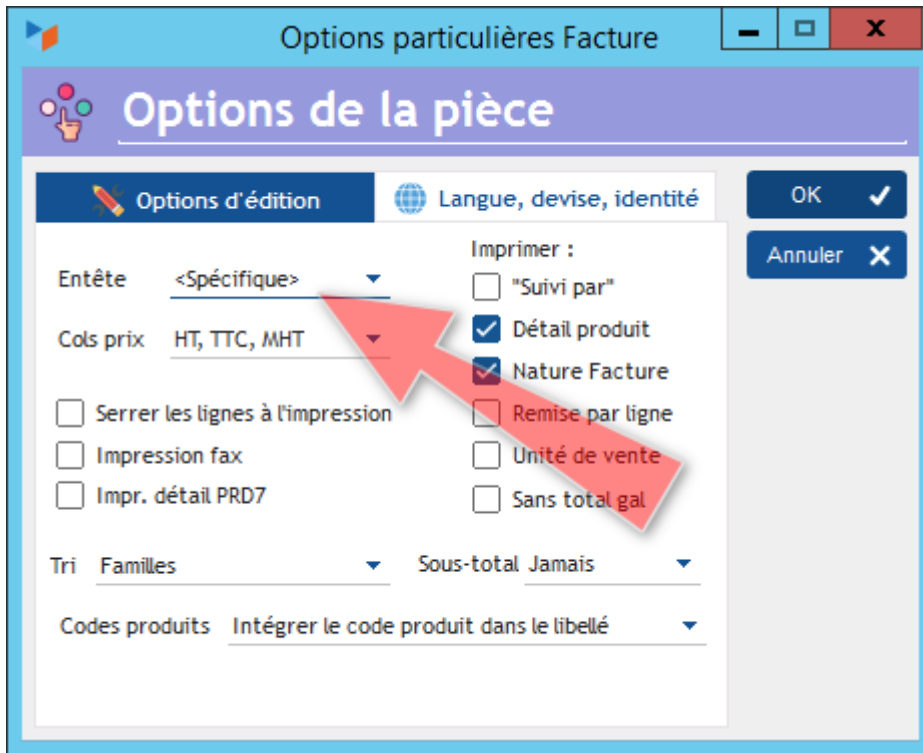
Options particulières Facture

Options de la pièce

Options d'édition

Langue, devise, identité

OK

Annuler

Entête <Spécifique>

Cols prix HT, TTC, MHT

Serrer les lignes à l'impression

Impression fax

Impr. détail PRD7

Imprimer :

"Suivi par"

Détail produit

Nature Facture

Remise par ligne

Unité de vente

Sans total gal

Tri Familles

Sous-total Jamais

Codes produits Intégrer le code produit dans le libellé